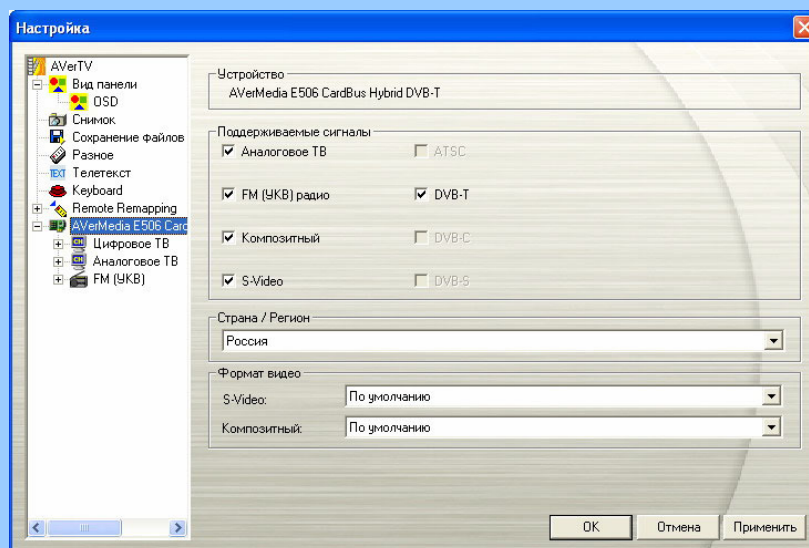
Настройка

AVerTV
Вид панели
OSD
Снимок
Сохранение файлов
Разное
TEXT Телетекст
Keyboard
Remote Remapping
AVerMedia E506 Card
CH Цифровое ТВ
CH Аналоговое ТВ
FM (УКВ)

Устройство
AVerMedia E506 CardBus Hybrid DVB-T

Поддерживаемые сигналы
Аналоговое ТВ
ATSC
FM (УКВ) радио
DVB-T
Композитный
DVB-C
S-Video
DVB-S

Страна / Регион
Россия

Формат видео
S-Video:
По умолчанию
Композитный:
По умолчанию

OK
Отмена
Применить